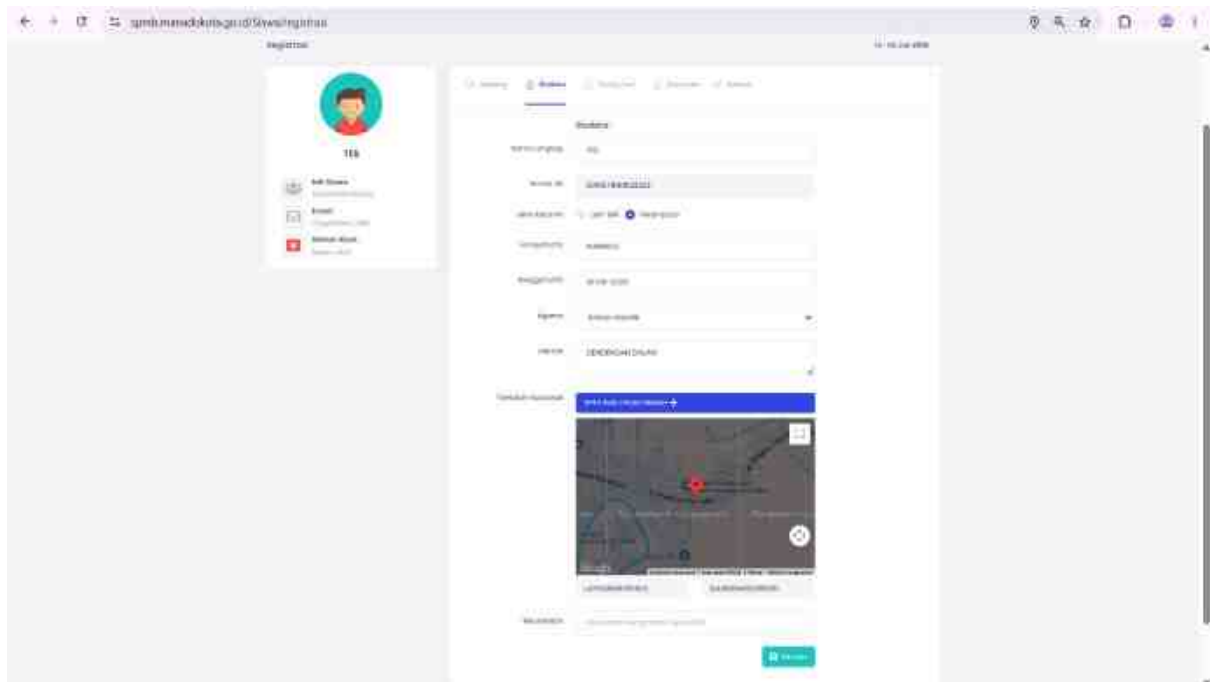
spmb.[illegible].go.id/Siswa/registrasi

Registrasi

TES

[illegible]

Email

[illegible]

Domisili

Nama Lengkap TES

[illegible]

Jenis Kelamin Laki-laki Perempuan

Tempat Lahir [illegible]

Tanggal Lahir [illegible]

Agama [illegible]

Alamat DENDENGAN DALAM

Titik Koordinat

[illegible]

Keterangan

Simpan